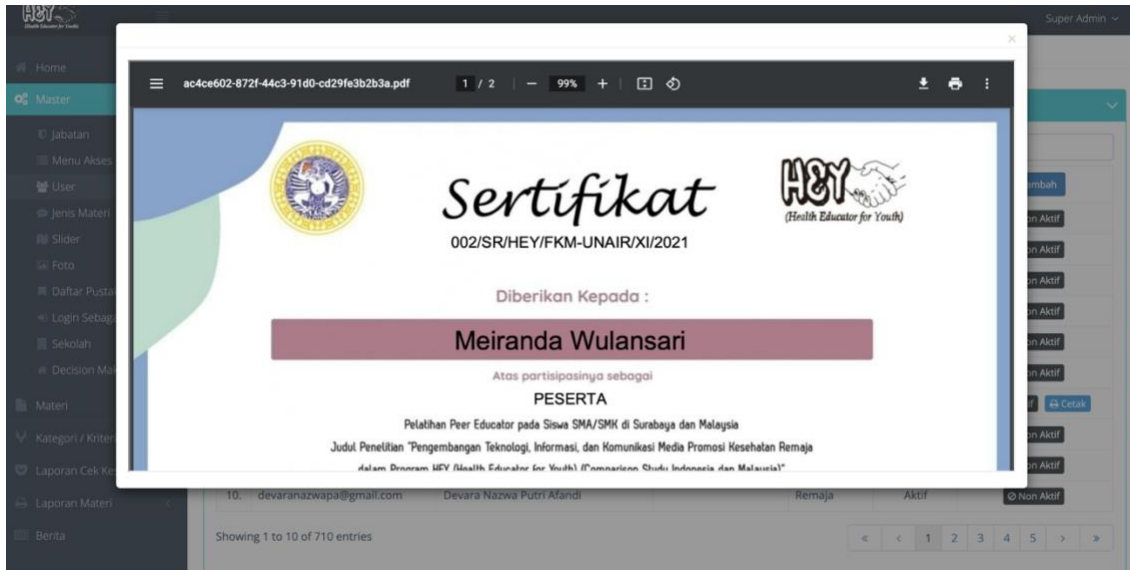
HEY
(Health Educator for Youth)

Super Admin

Home
Master
Jabatan
Menu Akses
User
Jenis Materi
Slider
Foto
Daftar Pusta
Login Sebag
Sekolah
Decision Ma
Materi
Kategori / Kriter
Laporan Cek Ke
Laporan Materi
Berita

×

ac4ce602-872f-44c3-91d0-cd29fe3b2b3a.pdf 1 / 2 — 99% +

Sertifikat

HEY
(Health Educator for Youth)

002/SR/HEY/FKM-UNAIR/XI/2021

Diberikan Kepada :

Meiranda Wulansari

Atas partisipasinya sebagai

PESERTA

Pelatihan Peer Educator pada Siswa SMA/SMK di Surabaya dan Malaysia

Judul Penelitian "Pengembangan Teknologi, Informasi, dan Komunikasi Media Promosi Kesehatan Remaja dalam Program HEY (Health Educator for Youth) (Comparison Study Indonesia dan Malaysia)"

ambah
on Aktif
on Aktif
on Aktif
on Aktif
on Aktif
on Aktif
f Cetak
on Aktif
on Aktif

10. devaranazwapa@gmail.com Devara Nazwa Putri Afandi Remaja Aktif Non Aktif

Showing 1 to 10 of 710 entries

« ‹ 1 2 3 4 5 › »